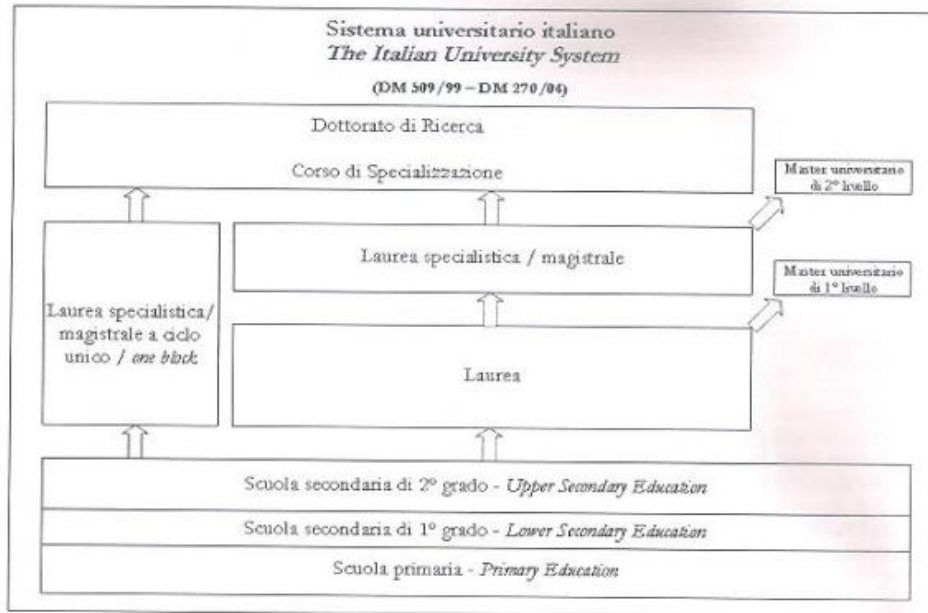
Sistema universitario italiano
*The Italian University System*
(DM 509/99 – DM 270/04)

Dottorato di Ricerca

Corso di Specializzazione

Master universitario di 2° livello

Laurea specialistica / magistrale

Master universitario di 1° livello

Laurea specialistica/ magistrale a ciclo unico / *one block*

Laurea

Scuola secondaria di 2° grado - *Upper Secondary Education*

Scuola secondaria di 1° grado - *Lower Secondary Education*

Scuola primaria - *Primary Education*